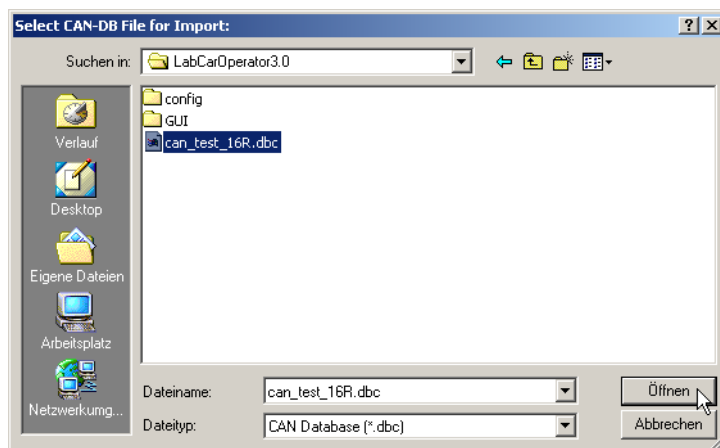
Select CAN-DB File for Import:

?

X

Suchen in: LabCarOperator3.0

Verlauf

Desktop

Eigene Dateien

Arbeitsplatz

Netzwerkumg...

config

GUI

can_test_16R.dbc

Dateiname: can_test_16R.dbc

Dateityp: CAN Database (*.dbc)

Öffnen

Abbrechen